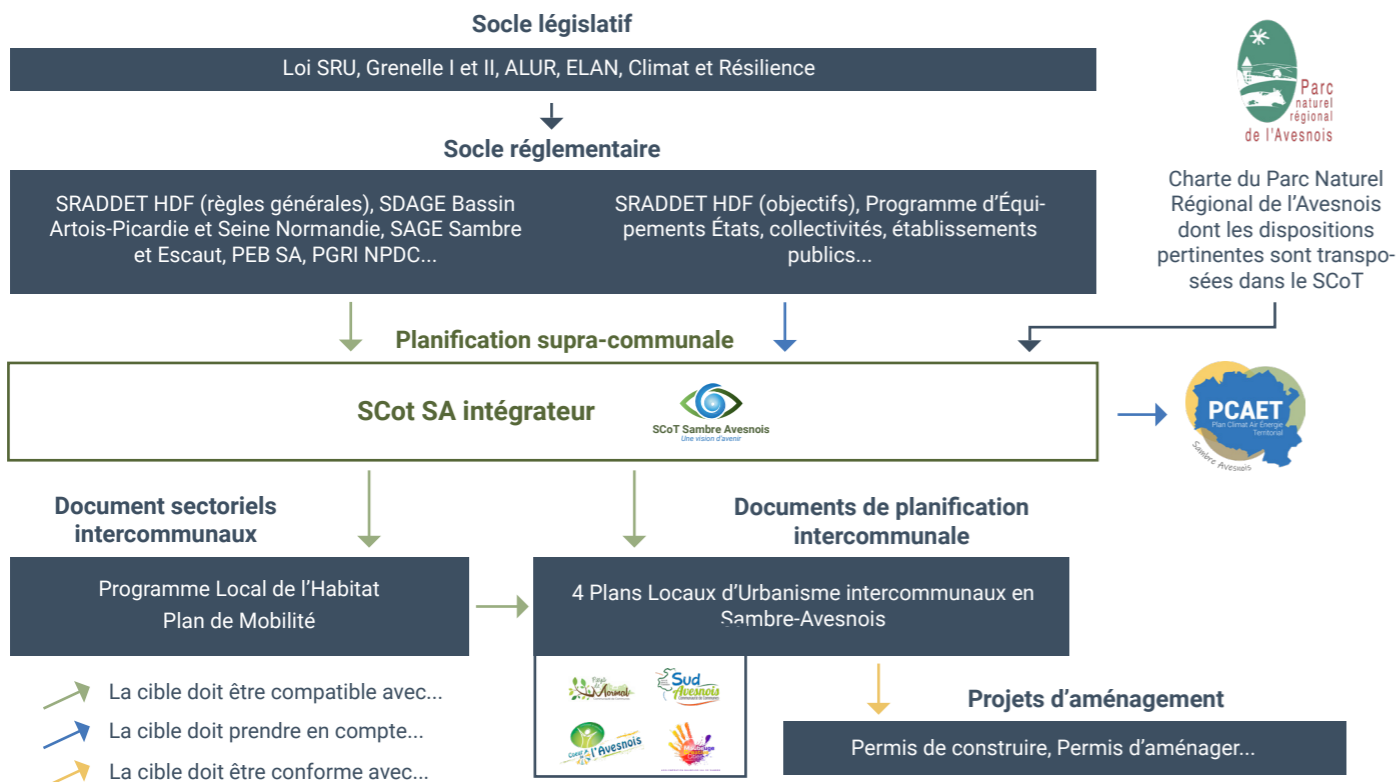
Socle législatif

Loi SRU, Grenelle I et II, ALUR, ELAN, Climat et Résilience

Socle réglementaire

SRADDET HDF (règles générales), SDAGE Bassin Artois-Picardie et Seine Normandie, SAGE Sambre et Escaut, PEB SA, PGRI NPDC...

SRADDET HDF (objectifs), Programme d'Équipements États, collectivités, établissements publics...

Parc naturel régional de l'Avesnois

Charte du Parc Naturel Régional de l'Avesnois dont les dispositions pertinentes sont transposées dans le SCoT

Planification supra-communale

SCot SA intégrateur

SCoT Sambre Avesnois
Une vision d'avenir

PCAET
Plan Climat Air Énergie Territorial
Sambre Avesnois

Document sectoriels intercommunaux

Documents de planification intercommunale

Programme Local de l'Habitat
Plan de Mobilité

4 Plans Locaux d'Urbanisme intercommunaux en Sambre-Avesnois

Mormal

Sud Avesnois

Cœur de l'Avesnois

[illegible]

La cible doit être compatible avec...

La cible doit prendre en compte...

La cible doit être conforme avec...

Projets d'aménagement

Permis de construire, Permis d'aménager...